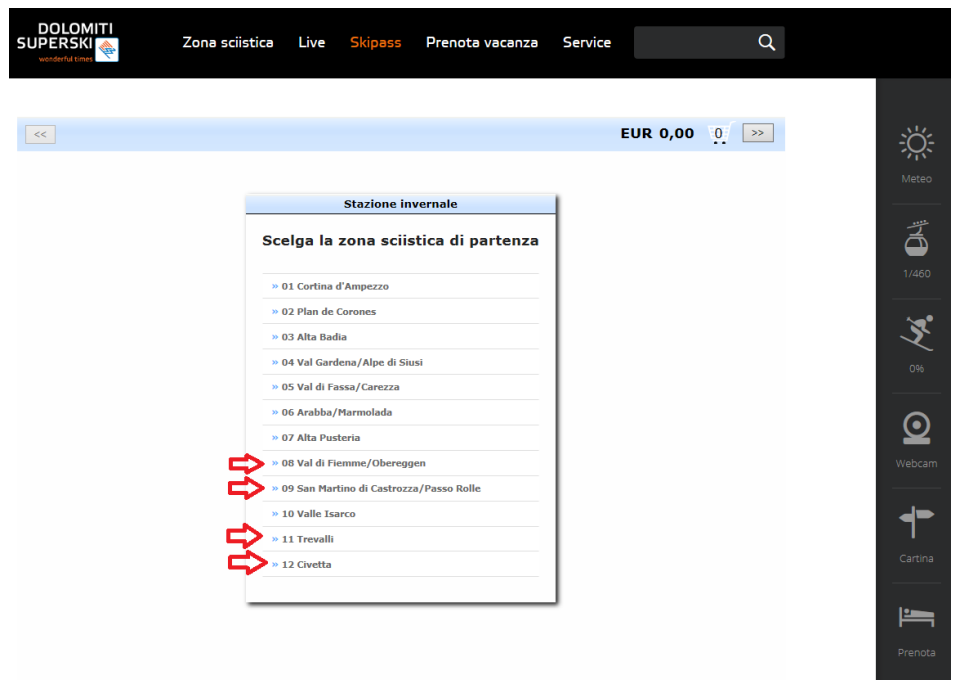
DOLOMITI SUPERSKI wonderful times

Zona sciistica Live Skipass Prenota vacanza Service

<< EUR 0,00 0 >>

Stazione invernale

Scelga la zona sciistica di partenza

» 01 Cortina d'Ampezzo
» 02 Plan de Corones
» 03 Alta Badia
» 04 Val Gardena/Alpe di Siusi
» 05 Val di Fassa/Carezza
» 06 Arabba/Marmolada
» 07 Alta Pusteria
» 08 Val di Fiemme/Obereggen
» 09 San Martino di Castrozza/Passo Rolle
» 10 Valle Isarco
» 11 Trevalli
» 12 Civetta

Meteo
1/460
0%
Webcam
Cartina
Prenota